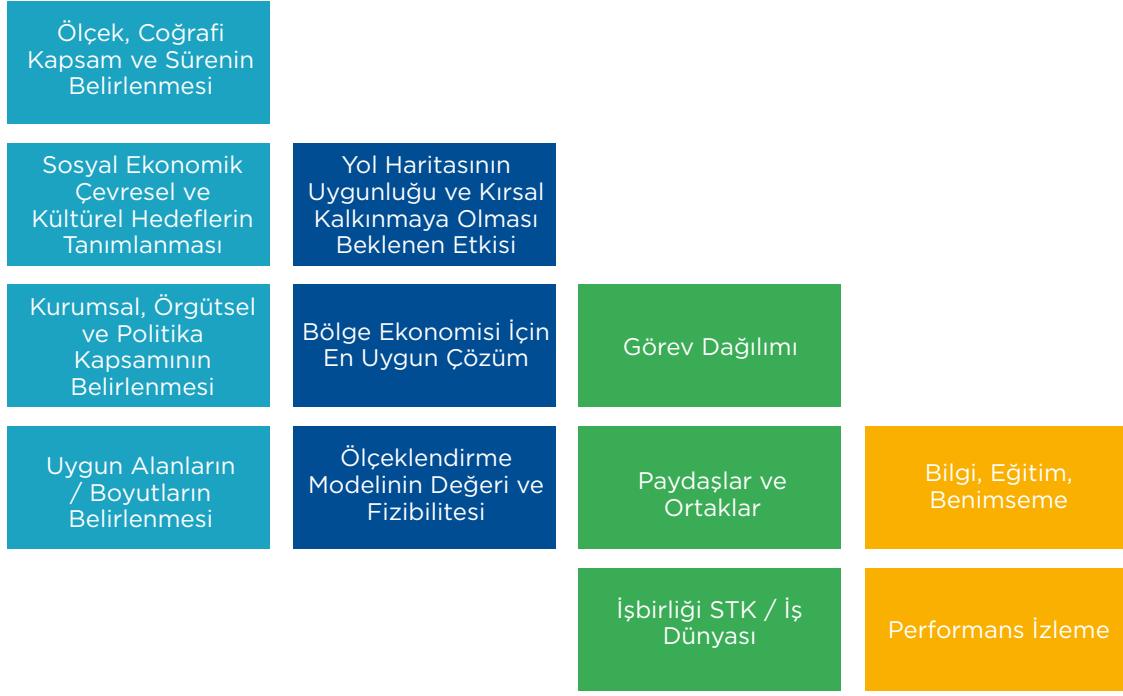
Ölçek, Coğrafi Kapsam ve Sürenin Belirlenmesi

Sosyal Ekonomik Çevresel ve Kültürel Hedeflerin Tanımlanması

Kurumsal, Örgütsel ve Politika Kapsamının Belirlenmesi

Uygun Alanların / Boyutların Belirlenmesi

Yol Haritasının Uygunluğu ve Kırsal Kalkınmaya Olması Beklenen Etkisi

Bölge Ekonomisi İçin En Uygun Çözüm

Ölçeklendirme Modelinin Değeri ve Fizibilitesi

Görev Dağılımı

Paydaşlar ve Ortaklar

İşbirliği STK / İş Dünyası

Bilgi, Eğitim, Benimseme

Performans İzleme